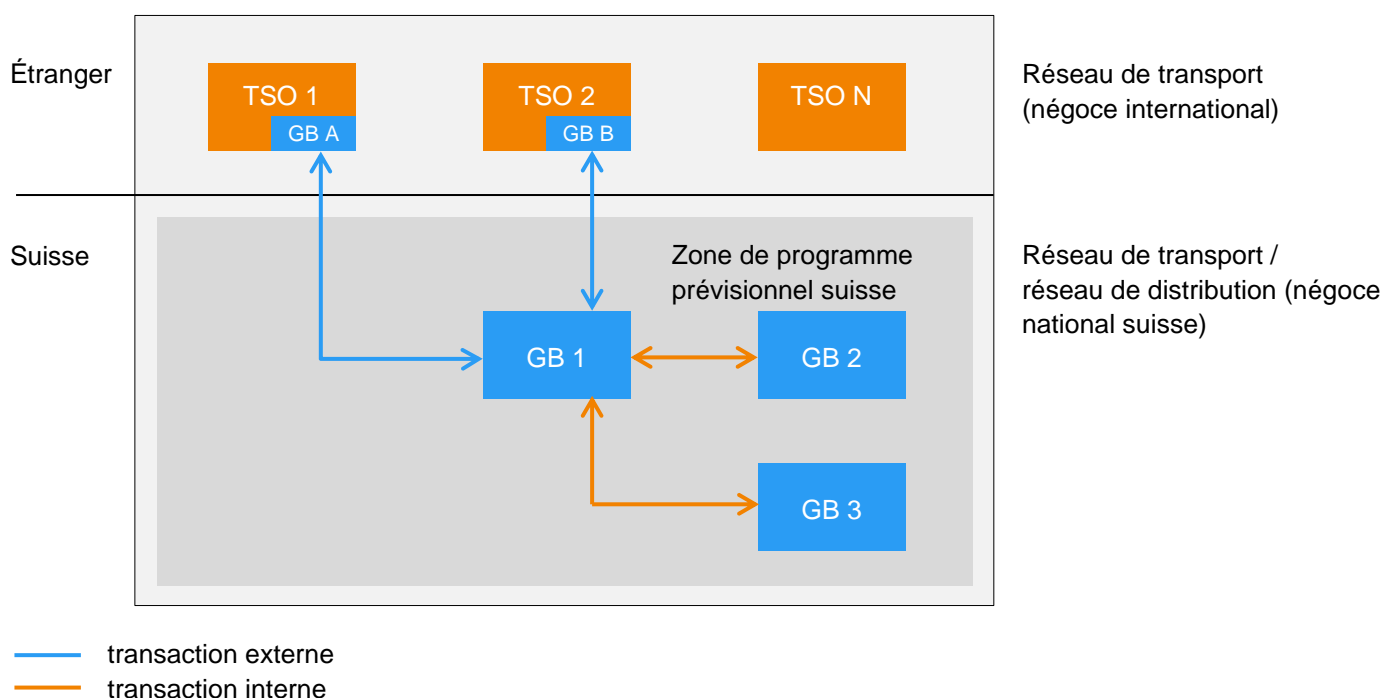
Étranger

TSO 1
GB A

TSO 2
GB B

TSO N

Réseau de transport (négoce international)

Suisse

Zone de programme prévisionnel suisse

GB 1

GB 2

GB 3

Réseau de transport / réseau de distribution (négoce national suisse)

transaction externe
transaction interne